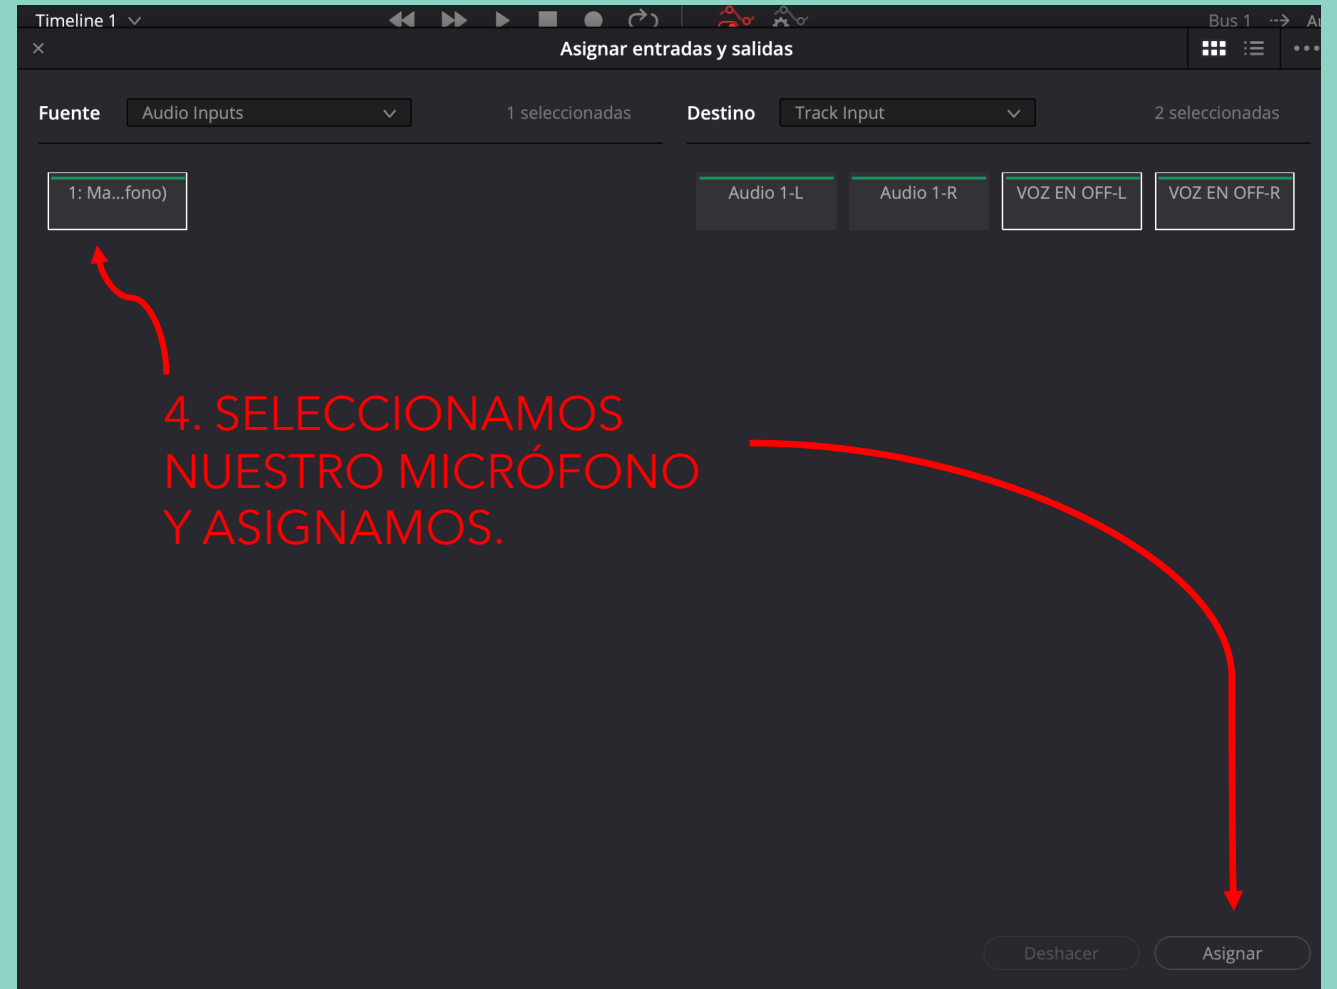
Timeline 1

Bus 1 Au

×

Asignar entradas y salidas

Fuente Audio Inputs 1 seleccionadas

Destino Track Input 2 seleccionadas

1: Ma...fono)

Audio 1-L

Audio 1-R

VOZ EN OFF-L

VOZ EN OFF-R

4. SELECCIONAMOS NUESTRO MICRÓFONO Y ASIGNAMOS.

Deshacer

Asignar